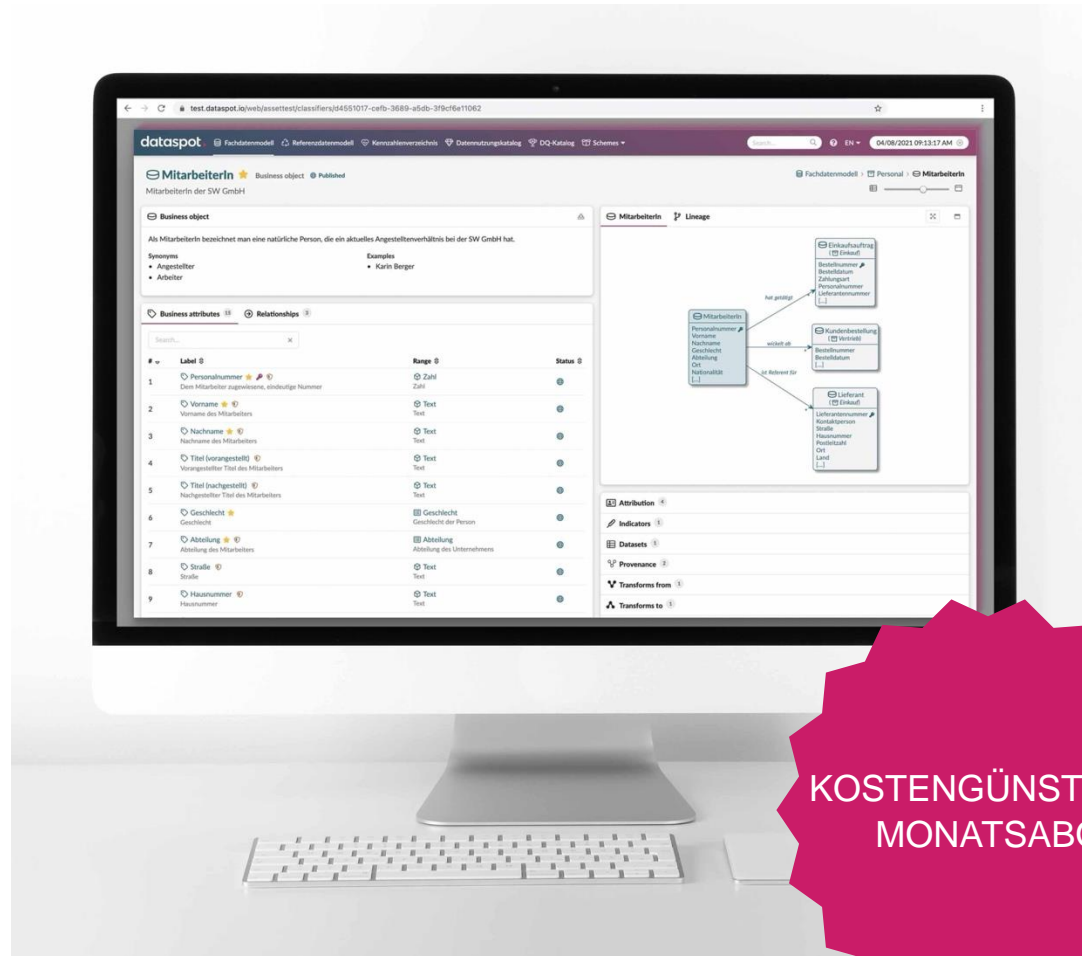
test.dataspot.io/web/assettest/classifiers/d4551017-cefb-3689-a5db-3f9cf6e11062

dataspot. Fachdatenmodell Referenzdatenmodell Kennzahlenverzeichnis Datennutzungskatalog DQ-Katalog Schemes

Search... EN 04/08/2021 09:13:17 AM

MitarbeiterIn Business object Published
MitarbeiterIn der SW GmbH

Fachdatenmodell > Personal > MitarbeiterIn

Business object

Als MitarbeiterIn bezeichnet man eine natürliche Person, die ein aktuelles Angestelltenverhältnis bei der SW GmbH hat.

Synonyms
• Angestellter
• Arbeiter

Examples
• Karin Berger

Business attributes 13 Relationships 3

Search...

| # | Label | Range | Status |
|---|---|---|---|
| 1 | Personalnummer<br>Dem Mitarbeiter zugewiesene, eindeutige Nummer | Zahl<br>Zahl | |
| 2 | Vorname<br>Vorname des Mitarbeiters | Text<br>Text | |
| 3 | Nachname<br>Nachname des Mitarbeiters | Text<br>Text | |
| 4 | Titel (vorangestellt)<br>Vorangestellter Titel des Mitarbeiters | Text<br>Text | |
| 5 | Titel (nachgestellt)<br>Nachgestellter Titel des Mitarbeiters | Text<br>Text | |
| 6 | Geschlecht<br>Geschlecht | Geschlecht<br>Geschlecht der Person | |
| 7 | Abteilung<br>Abteilung des Mitarbeiters | Abteilung<br>Abteilung des Unternehmens | |
| 8 | Straße<br>Straße | Text<br>Text | |
| 9 | Hausnummer<br>Hausnummer | Text<br>Text | |

MitarbeiterIn Lineage

MitarbeiterIn
Personalnummer
Vorname
Nachname
Geschlecht
Abteilung
Ort
Nationalität
[...]

hat getätigt
wickelt ab
ist Referent für

Einkaufsauftrag
(Einkauf)
Bestellnummer
Bestelldatum
Zahlungsart
Personalnummer
Lieferantennummer
[...]

Kundenbestellung
(Vertrieb)
Bestellnummer
Bestelldatum
[...]

Lieferant
(Einkauf)
Lieferantennummer
Kontaktperson
Straße
Hausnummer
Postleitzahl
Ort
Land
[...]

Attribution 4
Indicators 1
Datasets 1
Provenance 2
Transforms from 1
Transforms to 1

KOSTENGÜNST
MONATSABO